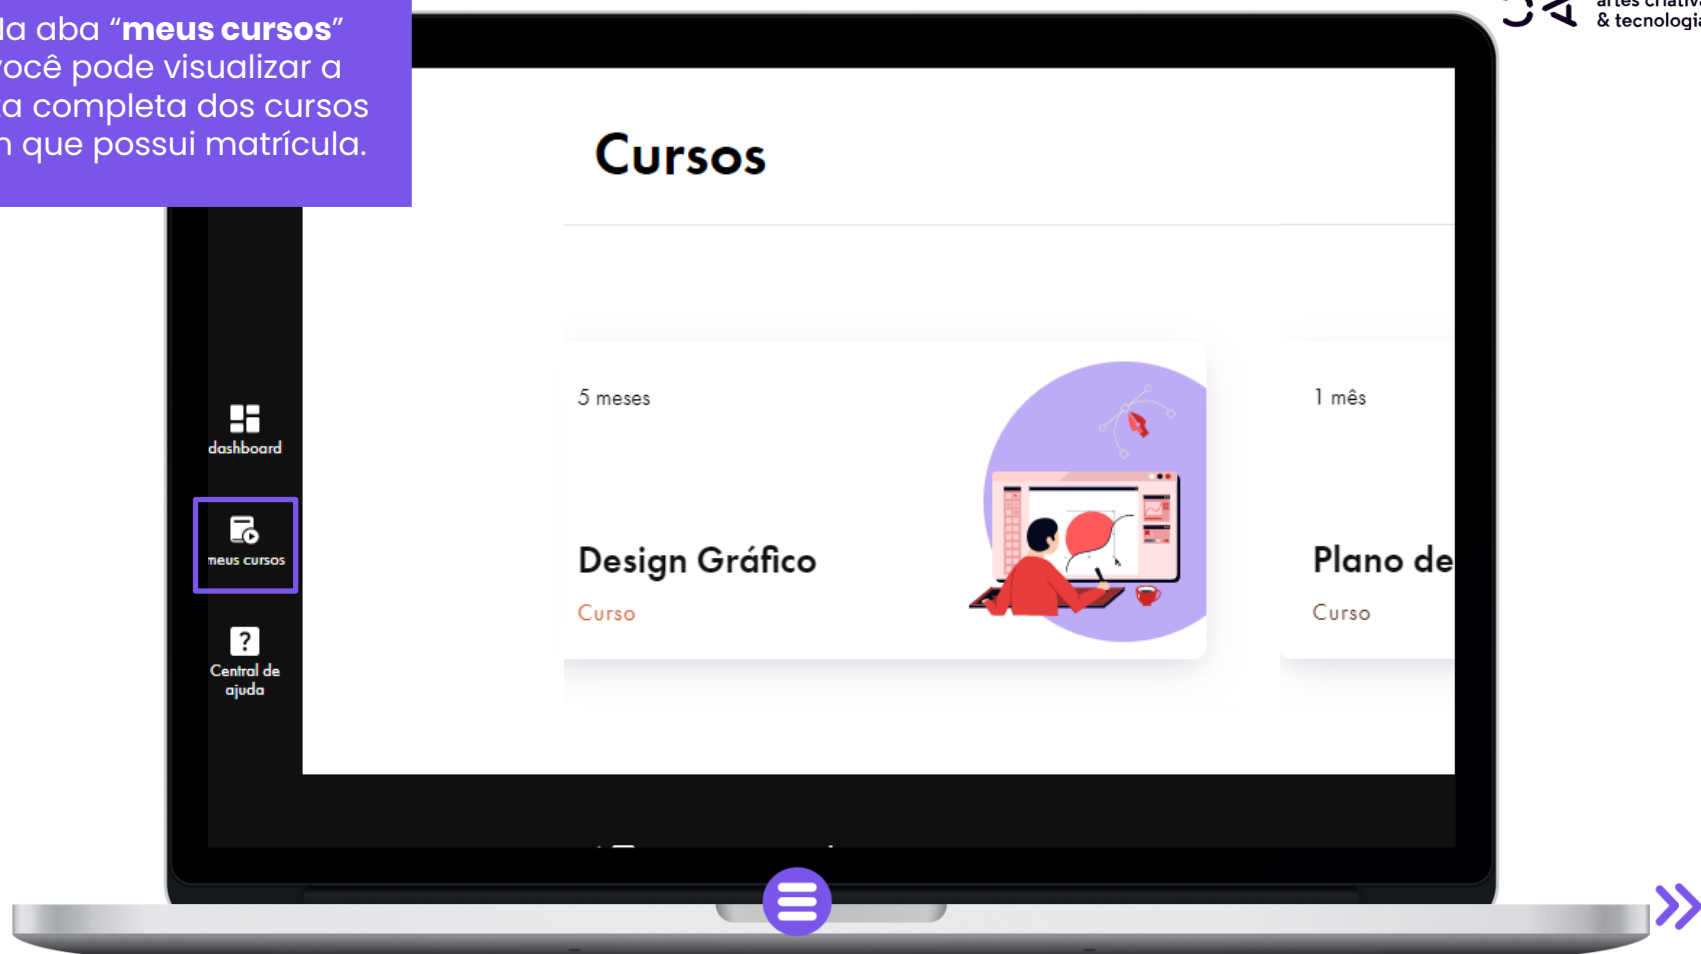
la aba "**meus cursos**" você pode visualizar a la completa dos cursos n que possui matrícula.

artes criativ & tecnologia

Cursos

dashboard

meus cursos

Central de ajuda

5 meses

Design Gráfico

Curso

1 mês

Plano de

Curso